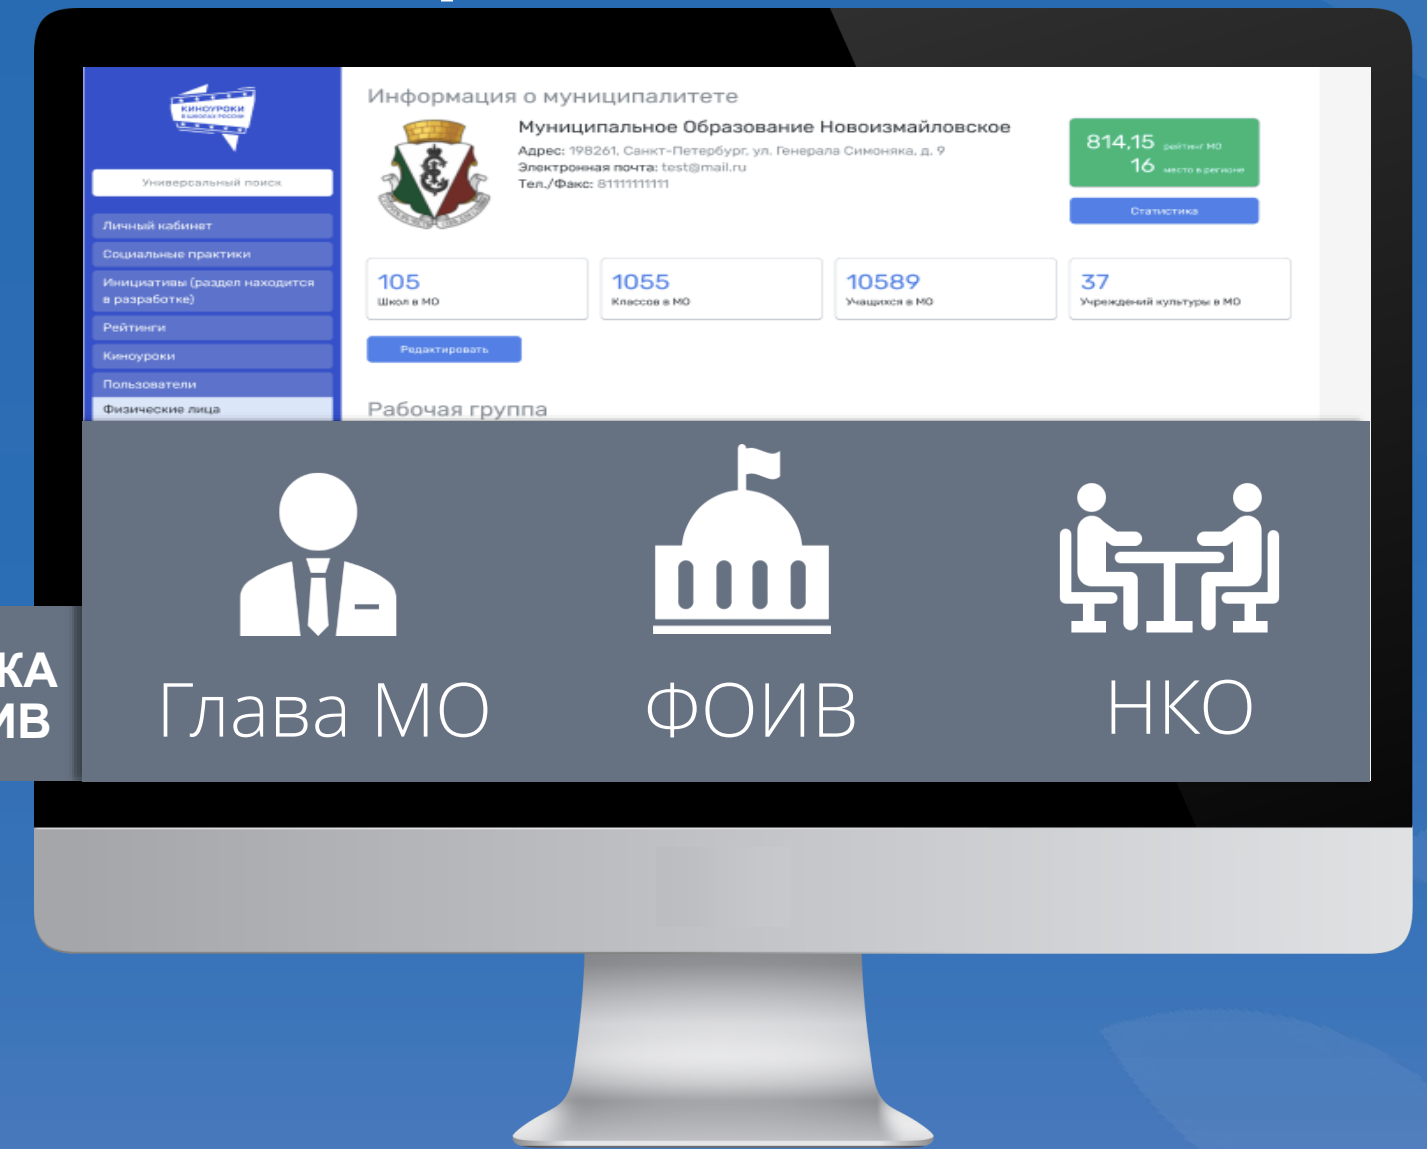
КИНОУРОКИ В ШКОЛАХ РОССИИ

Универсальный поиск

Личный кабинет
Социальные практики
Инициативы (раздел находится в разработке)
Рейтинги
Киноуроки
Пользователи
Физические лица

Информация о муниципалитете

Муниципальное Образование Новоизмайловское
Адрес: 198261, Санкт-Петербург, ул. Генерала Симоняка, д. 9
Электронная почта: test@mail.ru
Тел./Факс: 81111111111

814,15 рейтинг МО
16 место в регионе

Статистика

105 Школ в МО
1055 Классов в МО
10589 Учащихся в МО
37 Учреждений культуры в МО

Редактировать

Рабочая группа

КА
ИВ

Глава МО

ФОИВ

НКО